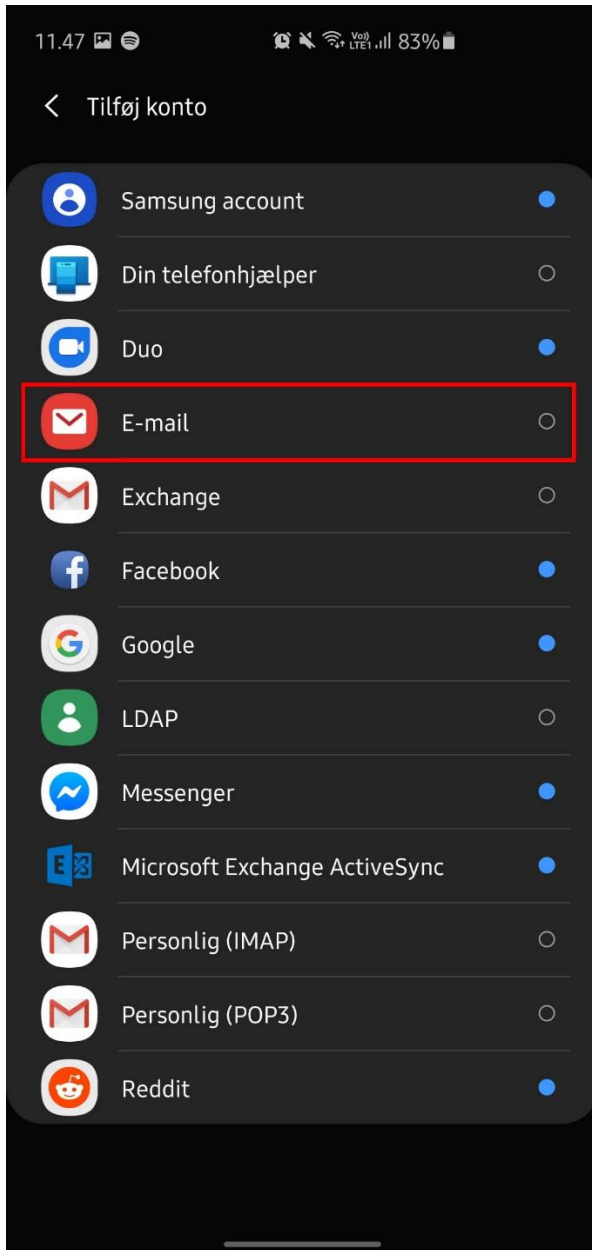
11.47 Vo) LTE1 83%

Tilføj konto

Samsung account

Din telefonhjælper

Duo

E-mail

Exchange

Facebook

Google

LDAP

Messenger

Microsoft Exchange ActiveSync

Personlig (IMAP)

Personlig (POP3)

Reddit